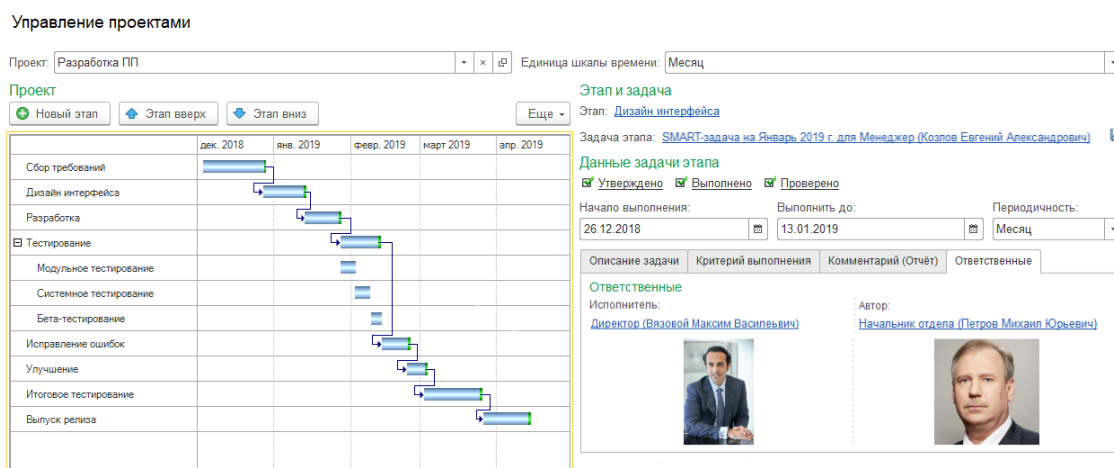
Управление проектами

Проект: Разработка ПП

Единица шкалы времени: Месяц

Проект

Новый этап

Этап вверх

Этап вниз

Еще

| | дек. 2018 | янв. 2019 | февр. 2019 | март 2019 | апр. 2019 |
|---|---|---|---|---|---|
| Сбор требований | | | | | |
| Дизайн интерфейса | | | | | |
| Разработка | | | | | |
| ⊟ Тестирование | | | | | |
| Модульное тестирование | | | | | |
| Системное тестирование | | | | | |
| Бета-тестирование | | | | | |
| Исправление ошибок | | | | | |
| Улучшение | | | | | |
| Итоговое тестирование | | | | | |
| Выпуск релиза | | | | | |

Этап и задача

Этап: Дизайн интерфейса

Задача этапа: SMART-задача на Январь 2019 г. для Менеджер (Козлов Евгений Александрович)

Данные задачи этапа

Утверждено

Выполнено

Проверено

Начало выполнения:
26.12.2018

Выполнить до:
13.01.2019

Периодичность:
Месяц

Описание задачи

Критерий выполнения

Комментарий (Отчёт)

Ответственные

Ответственные

Исполнитель:
Директор (Вязовой Максим Васильевич)

Автор:
Начальник отдела (Петров Михаил Юрьевич)